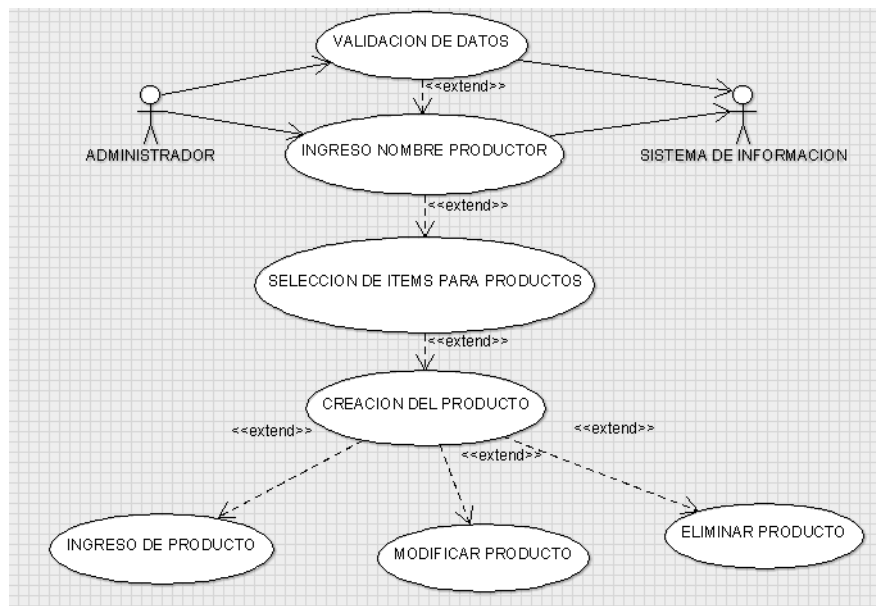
VALIDACION DE DATOS

<<extend>>

ADMINISTRADOR

INGRESO NOMBRE PRODUCTOR

SISTEMA DE INFORMACION

<<extend>>

SELECCION DE ITEMS PARA PRODUCTOS

<<extend>>

CREACION DEL PRODUCTO

<<extend>>

<<extend>>

<<extend>>

INGRESO DE PRODUCTO

MODIFICAR PRODUCTO

ELIMINAR PRODUCTO